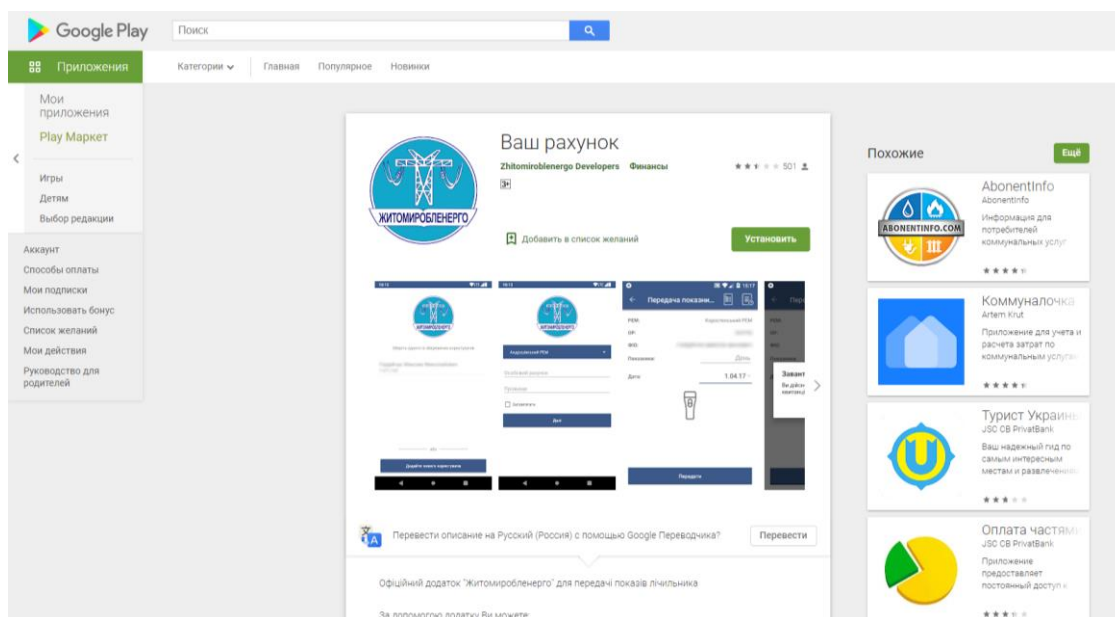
Google Play

Поиск

Приложения

Категории

Главная

Популярное

Новинки

Мои приложения

Play Маркет

Игры

Детям

Выбор редакции

Аккаунт

Способы оплаты

Мои подписки

Использовать бонус

Список желаний

Мои действия

Руководство для родителей

ЖИТОМИРОБЛЕНЕРГО

Ваш рахунок

Zhitomiroblenergo Developers Финансы

501

3+

Добавить в список желаний

Установить

Передача показни...

Дата: 1.04.17

Передати

Завант

Перевести описание на Русский (Россия) с помощью Google Переводчика?

Перевести

Офіційний додаток "Житомиробленерго" для передачі показів лічильника

За допомогою додатку Ви можете:

Похожие

Ещё

AbonentInfo
AbonentInfo
Информация для потребителей коммунальных услуг

ABONENTINFO.COM

Коммуналочка
Artem Krut
Приложение для учета и расчета затрат по коммунальным услугам

Турист Украины
JSC CB PrivatBank
Ваш надежный гид по самым интересным местам и развлечениям

Оплата частями
JSC CB PrivatBank
Приложение предоставляет постоянный доступ к